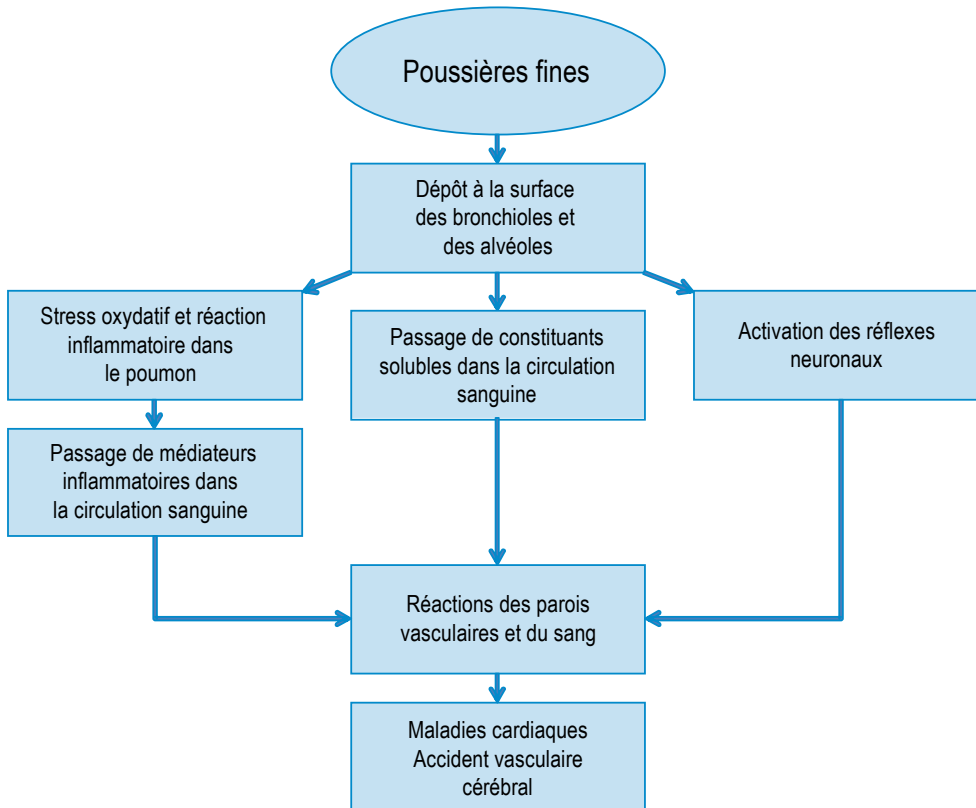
Poussières fines

Dépôt à la surface des bronchioles et des alvéoles

Stress oxydatif et réaction inflammatoire dans le poumon

Passage de constituants solubles dans la circulation sanguine

Activation des réflexes neuronaux

Passage de médiateurs inflammatoires dans la circulation sanguine

Réactions des parois vasculaires et du sang

Maladies cardiaques
Accident vasculaire cérébral